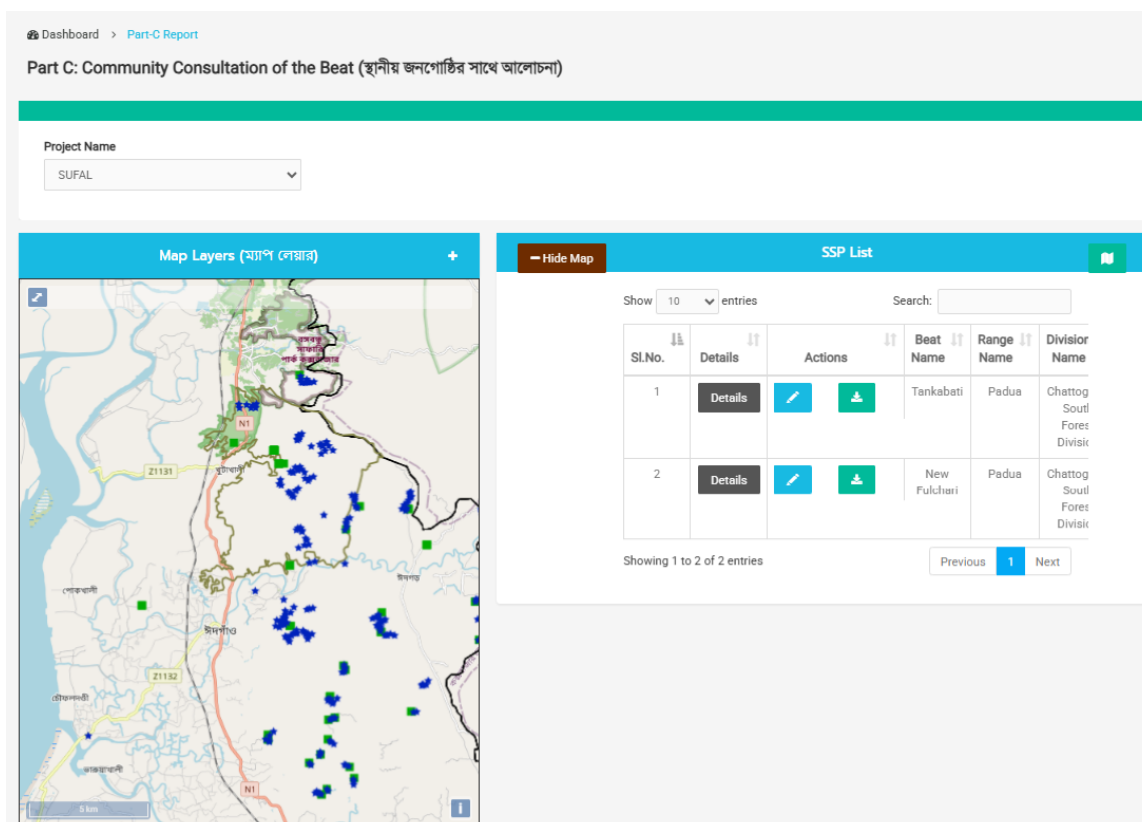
Dashboard > Part-C Report

Part C: Community Consultation of the Beat (স্থানীয় জনগোষ্ঠির সাথে আলোচনা)

Project Name

SUFAL

Map Layers (ম্যাপ লেয়ার) +

N1

Z1131

Z1132

N1

5 km

i

− Hide Map

SSP List

Show 10 entries

Search:

| Sl.No. | Details | Actions | Beat Name | Range Name | Division Name |
|---|---|---|---|---|---|
| 1 | Details | | Tankabati | Padua | Chattog South Fores Divisi |
| 2 | Details | | New Fulchari | Padua | Chattog South Fores Divisi |

Showing 1 to 2 of 2 entries

Previous 1 Next